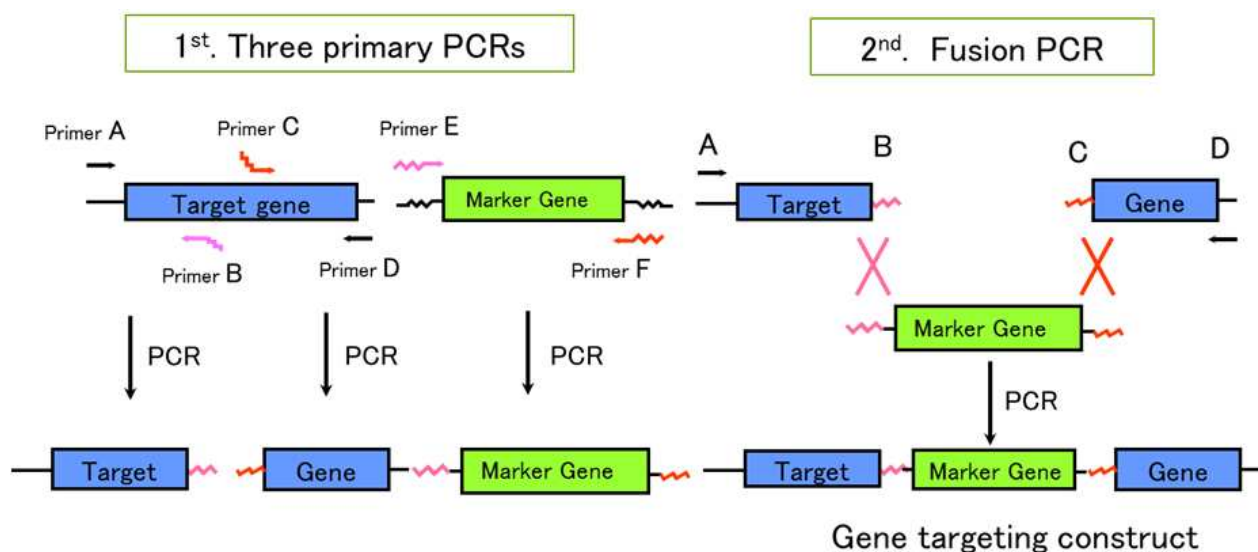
1$^{st}$. Three primary PCRs

2$^{nd}$. Fusion PCR

Primer A

Primer C

Primer E

Target gene

Marker Gene

Primer B

Primer D

Primer F

A

B

C

D

Target

Gene

Marker Gene

PCR

PCR

PCR

PCR

Target

Gene

Marker Gene

Target

Marker Gene

Gene

Gene targeting construct